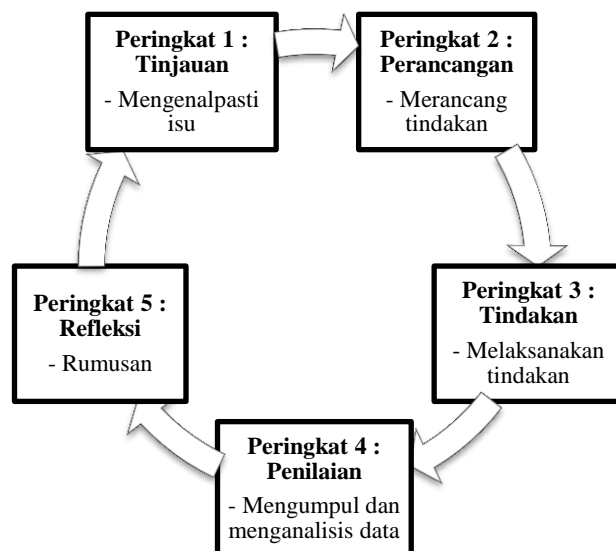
Peringkat 1 : Tinjauan

- Mengenalpasti isu

Peringkat 2 : Perancangan

- Merancang tindakan

Peringkat 3 : Tindakan

- Melaksanakan tindakan

Peringkat 4 : Penilaian

- Mengumpul dan menganalisis data

Peringkat 5 : Refleksi

- Rumusan